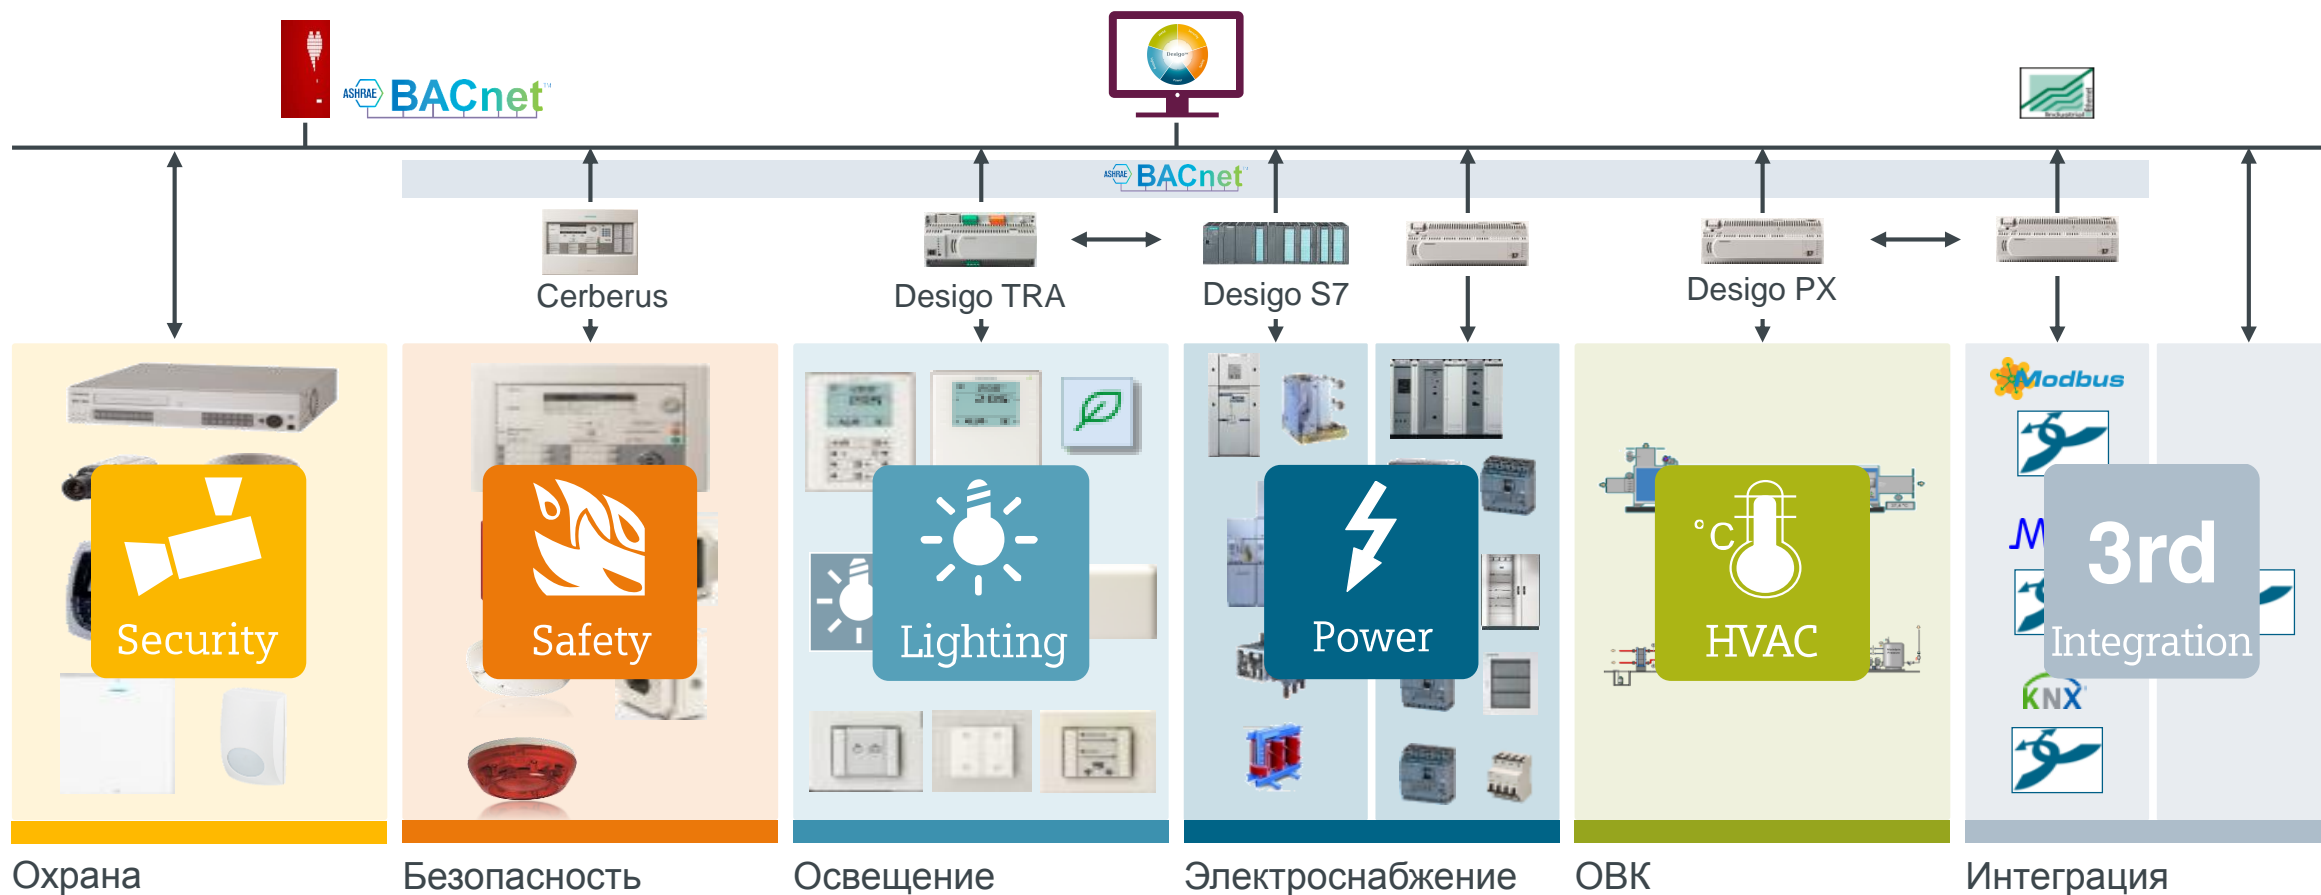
ASHRAE BACnet

ASHRAE BACnet

Cerberus

Desigo TRA

Desigo S7

Desigo PX

Security

Safety

Lighting

Power

°C

HVAC

Modbus

3rd Integration

KNX

Охрана

Безопасность

Освещение

Электроснабжение

ОВК

Интеграция